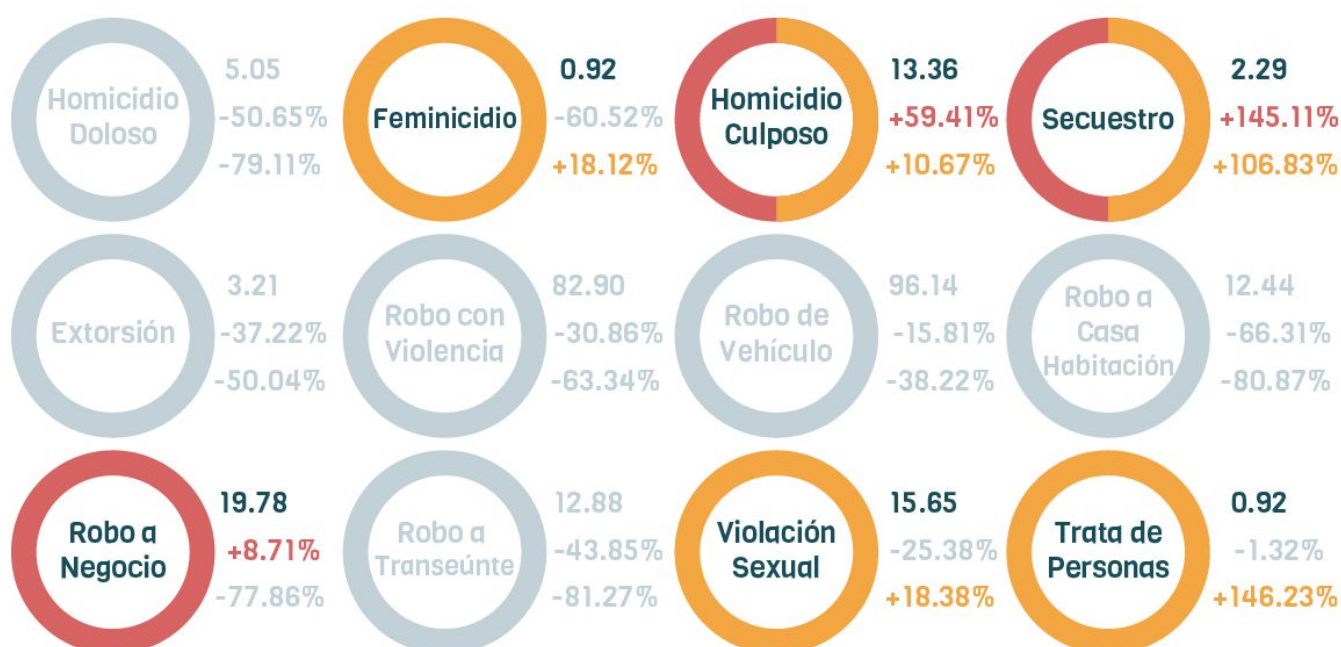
Homicidio Doloso
5.05
-50.65%
-79.11%

Feminicidio
0.92
-60.52%
+18.12%

Homicidio Culposo
13.36
+59.41%
+10.67%

Secuestro
2.29
+145.11%
+106.83%

Extorsión
3.21
-37.22%
-50.04%

Robo con Violencia
82.90
-30.86%
-63.34%

Robo de Vehículo
96.14
-15.81%
-38.22%

Robo a Casa Habitación
12.44
-66.31%
-80.87%

Robo a Negocio
19.78
+8.71%
-77.86%

Robo a Transeúnte
12.88
-43.85%
-81.27%

Violación Sexual
15.65
-25.38%
+18.38%

Trata de Personas
0.92
-1.32%
+146.23%